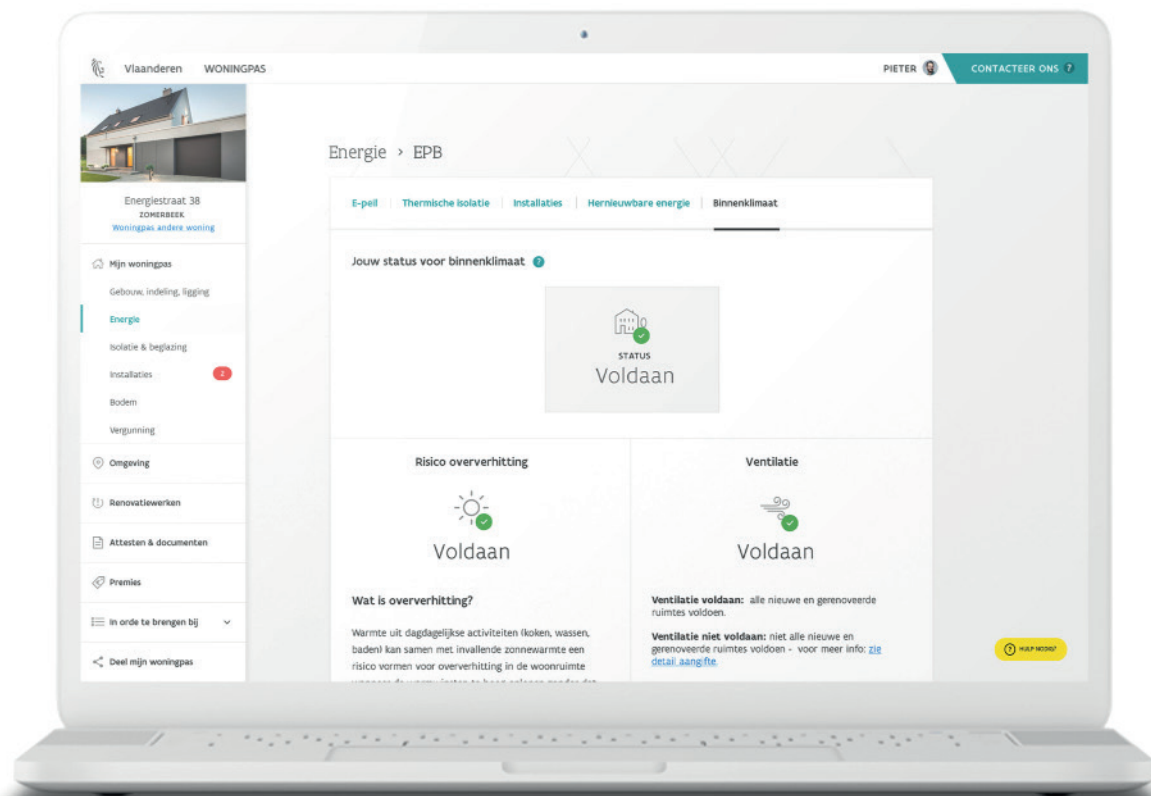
Vlaanderen WONINGPAS

PIETER

CONTACTEER ONS ?

Energiestraat 38
ZOMERBEEK
Woningpas andere woning

Mijn woningpas
Gebouw, indeling, ligging
Energie
Isolatie & beglazing
Installaties 2
Bodem
Vergunning

Omgeving

Renovatiewerken

Attesten & documenten

Premies

In orde te brengen bij

Deel mijn woningpas

Energie › EPB

E-peil | Thermische isolatie | Installaties | Hernieuwbare energie | Binnenklimaat

Jouw status voor binnenklimaat

STATUS
Voldaan

Risico oververhitting

Voldaan

Wat is oververhitting?

Warmte uit dagdagelijkse activiteiten (koken, wassen, baden) kan samen met invallende zonnewarmte een risico vormen voor oververhitting in de woonruimte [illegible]

Ventilatie

Voldaan

**Ventilatie voldaan:** alle nieuwe en gerenoveerde ruimtes voldoen.

**Ventilatie niet voldaan:** niet alle nieuwe en gerenoveerde ruimtes voldoen - voor meer info: zie detail aangifte.

HULP NODIG?